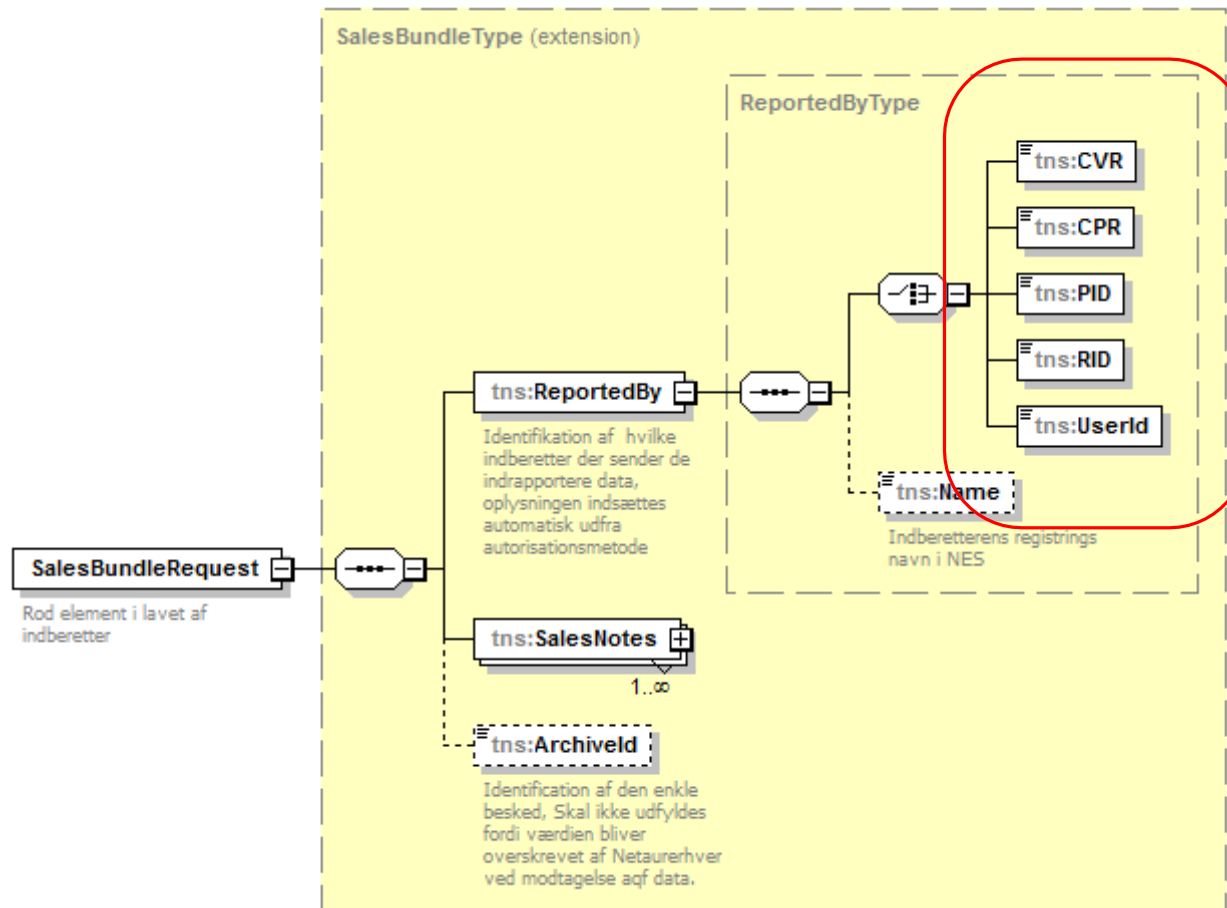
SalesBundleType (extension)

ReportedByType

tns:CVR

tns:CPR

tns:PID

tns:RID

tns:UserId

tns:ReportedBy

Identifikation af hvilke indberetter der sender de indrapportere data, oplysningen indsættes automatisk udfra autorisationsmetode

tns:Name

Indberetterens registrings navn i NES

SalesBundleRequest

Rod element i lavet af indberetter

tns:SalesNotes

1..∞

tns:ArchiveId

Identification af den enkle besked, Skal ikke udfyldes fordi værdien bliver overskrevet af Netaurerhver ved modtagelse aqf data.